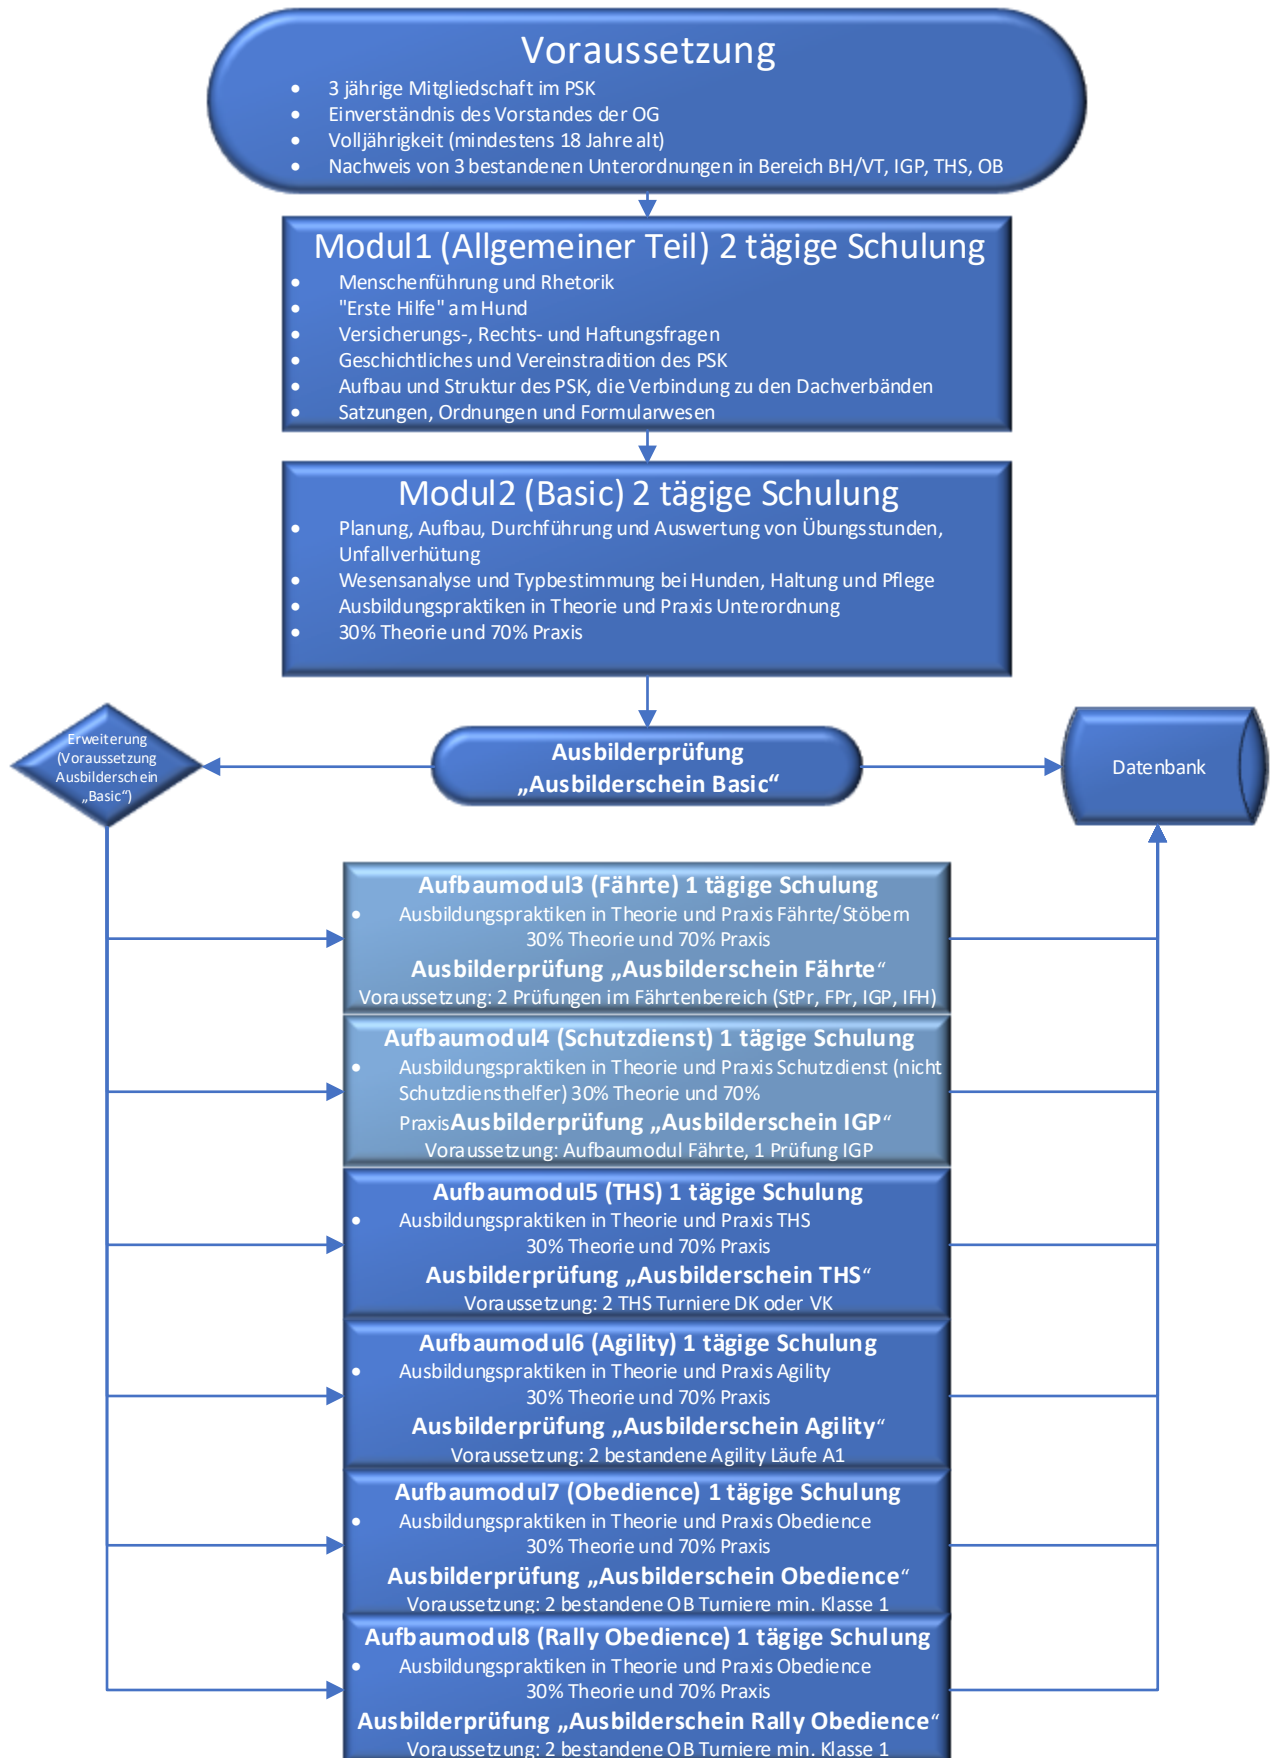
Voraussetzung
- 3 jährige Mitgliedschaft im PSK
- Einverständnis des Vorstandes der OG
- Volljährigkeit (mindestens 18 Jahre alt)
- Nachweis von 3 bestandenen Unterordnungen in Bereich BH/VT, IGP, THS, OB

Modul1 (Allgemeiner Teil) 2 tägige Schulung
- Menschenführung und Rhetorik
- "Erste Hilfe" am Hund
- Versicherungs-, Rechts- und Haftungsfragen
- Geschichtliches und Vereinstradition des PSK
- Aufbau und Struktur des PSK, die Verbindung zu den Dachverbänden
- Satzungen, Ordnungen und Formularwesen

Modul2 (Basic) 2 tägige Schulung
- Planung, Aufbau, Durchführung und Auswertung von Übungsstunden, Unfallverhütung
- Wesensanalyse und Typbestimmung bei Hunden, Haltung und Pflege
- Ausbildungspraktiken in Theorie und Praxis Unterordnung
- 30% Theorie und 70% Praxis

Erweiterung (Voraussetzung Ausbilderschein „Basic“)

Ausbilderprüfung „Ausbilderschein Basic“

Datenbank

Aufbaumodul3 (Fährte) 1 tägige Schulung
- Ausbildungspraktiken in Theorie und Praxis Fährte/Stöbern
30% Theorie und 70% Praxis
Ausbilderprüfung „Ausbilderschein Fährte“
Voraussetzung: 2 Prüfungen im Fährtenbereich (StPr, FPr, IGP, IFH)

Aufbaumodul4 (Schutzdienst) 1 tägige Schulung
- Ausbildungspraktiken in Theorie und Praxis Schutzdienst (nicht Schutzdiensthelfer) 30% Theorie und 70% Praxis Ausbilderprüfung „Ausbilderschein IGP“
Voraussetzung: Aufbaumodul Fährte, 1 Prüfung IGP

Aufbaumodul5 (THS) 1 tägige Schulung
- Ausbildungspraktiken in Theorie und Praxis THS
30% Theorie und 70% Praxis
Ausbilderprüfung „Ausbilderschein THS“
Voraussetzung: 2 THS Turniere DK oder VK

Aufbaumodul6 (Agility) 1 tägige Schulung
- Ausbildungspraktiken in Theorie und Praxis Agility
30% Theorie und 70% Praxis
Ausbilderprüfung „Ausbilderschein Agility“
Voraussetzung: 2 bestandene Agility Läufe A1

Aufbaumodul7 (Obedience) 1 tägige Schulung
- Ausbildungspraktiken in Theorie und Praxis Obedience
30% Theorie und 70% Praxis
Ausbilderprüfung „Ausbilderschein Obedience“
Voraussetzung: 2 bestandene OB Turniere min. Klasse 1

Aufbaumodul8 (Rally Obedience) 1 tägige Schulung
- Ausbildungspraktiken in Theorie und Praxis Obedience
30% Theorie und 70% Praxis
Ausbilderprüfung „Ausbilderschein Rally Obedience“
Voraussetzung: 2 bestandene OB Turniere min. Klasse 1